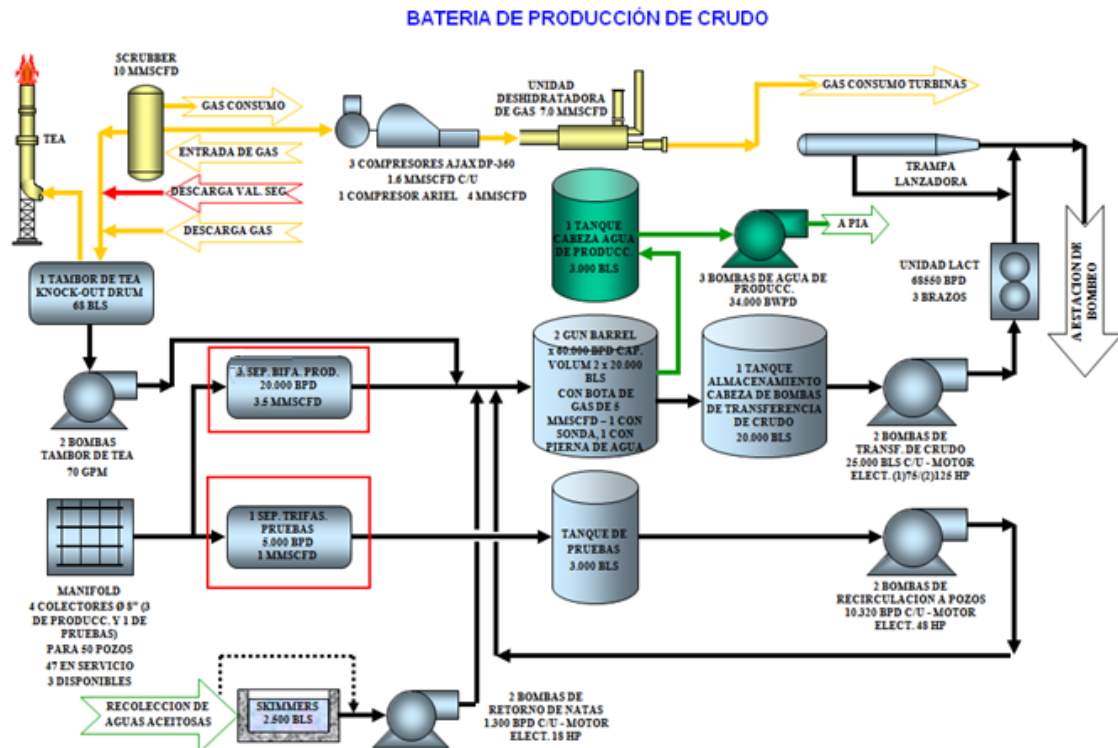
BATERIA DE PRODUCCIÓN DE CRUDO

TEA

SCRUBBER
10 MMSCFD

GAS CONSUMO

ENTRADA DE GAS

DESCARGA VAL. SEG.

DESCARGA GAS

3 COMPRESORES AJAX DP-360
1.6 MMSCFD C/U
1 COMPRESOR ARIEL 4 MMSCFD

UNIDAD DESHIDRATADORA DE GAS 7.0 MMSCFD

GAS CONSUMO TURBINAS

TRAMPA LANZADORA

A ESTACION DE BOMBEO

1 TANQUE CABEZA AGUA DE PRODUCC. 3.000 BLS

A PIA

3 BOMBAS DE AGUA DE PRODUCC. 34.000 BWPD

UNIDAD LACT
68550 BPD
3 BRAZOS

1 TAMBOR DE TEA KNOCK-OUT DRUM 68 BLS

3 SEP. BIFA. PROD.
20.000 BPD
3.5 MMSCFD

2 GUN BARREL x 80.000 BPD CAP. VOLUM 2 x 20.000 BLS
CON BOTA DE GAS DE 5 MMSCFD – 1 CON SONDA, 1 CON PIERNA DE AGUA

1 TANQUE ALMACENAMIENTO CABEZA DE BOMBAS DE TRANSFERENCIA DE CRUDO
20.000 BLS

2 BOMBAS TAMBOR DE TEA
70 GPM

2 BOMBAS DE TRANSF. DE CRUDO
25.000 BLS C/U - MOTOR ELECT. (1)75/(2)125 HP

1 SEP. TRIFAS. PRUEBAS
5.000 BPD
1 MMSCFD

TANQUE DE PRUEBAS
3.000 BLS

MANIFOLD
4 COLECTORES Ø 8" (3 DE PRODUCC. Y 1 DE PRUEBAS)
PARA 50 POZOS
47 EN SERVICIO
3 DISPONIBLES

2 BOMBAS DE RECIRCULACION A POZOS
10.320 BPD C/U - MOTOR ELECT. 48 HP

RECOLECCION DE AGUAS ACEITOSAS

SKIMMERS
2.500 BLS

2 BOMBAS DE RETORNO DE NATAS
1.300 BPD C/U - MOTOR ELECT. 18 HP